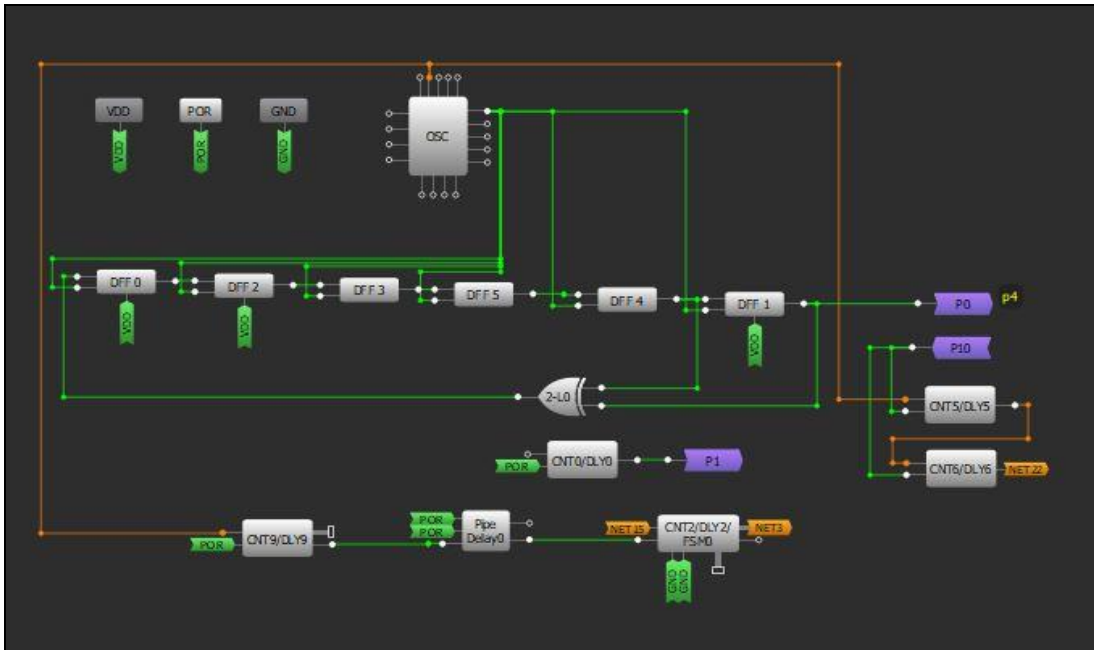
VDD
VDD
POR
POR
GND
GND
OSC
DFF 0
VDD
DFF 2
VDD
DFF 3
DFF 5
DFF 4
DFF 1
VDD
P0
p4
P10
2-L0
CNT5/DLY5
CNT6/DLY6
NET22
POR
CNT0/DLY0
P1
CNT9/DLY9
POR
POR
POR
Pipe Delay0
NET15
CNT2/DLY2/FSM0
NET3
GND
GND